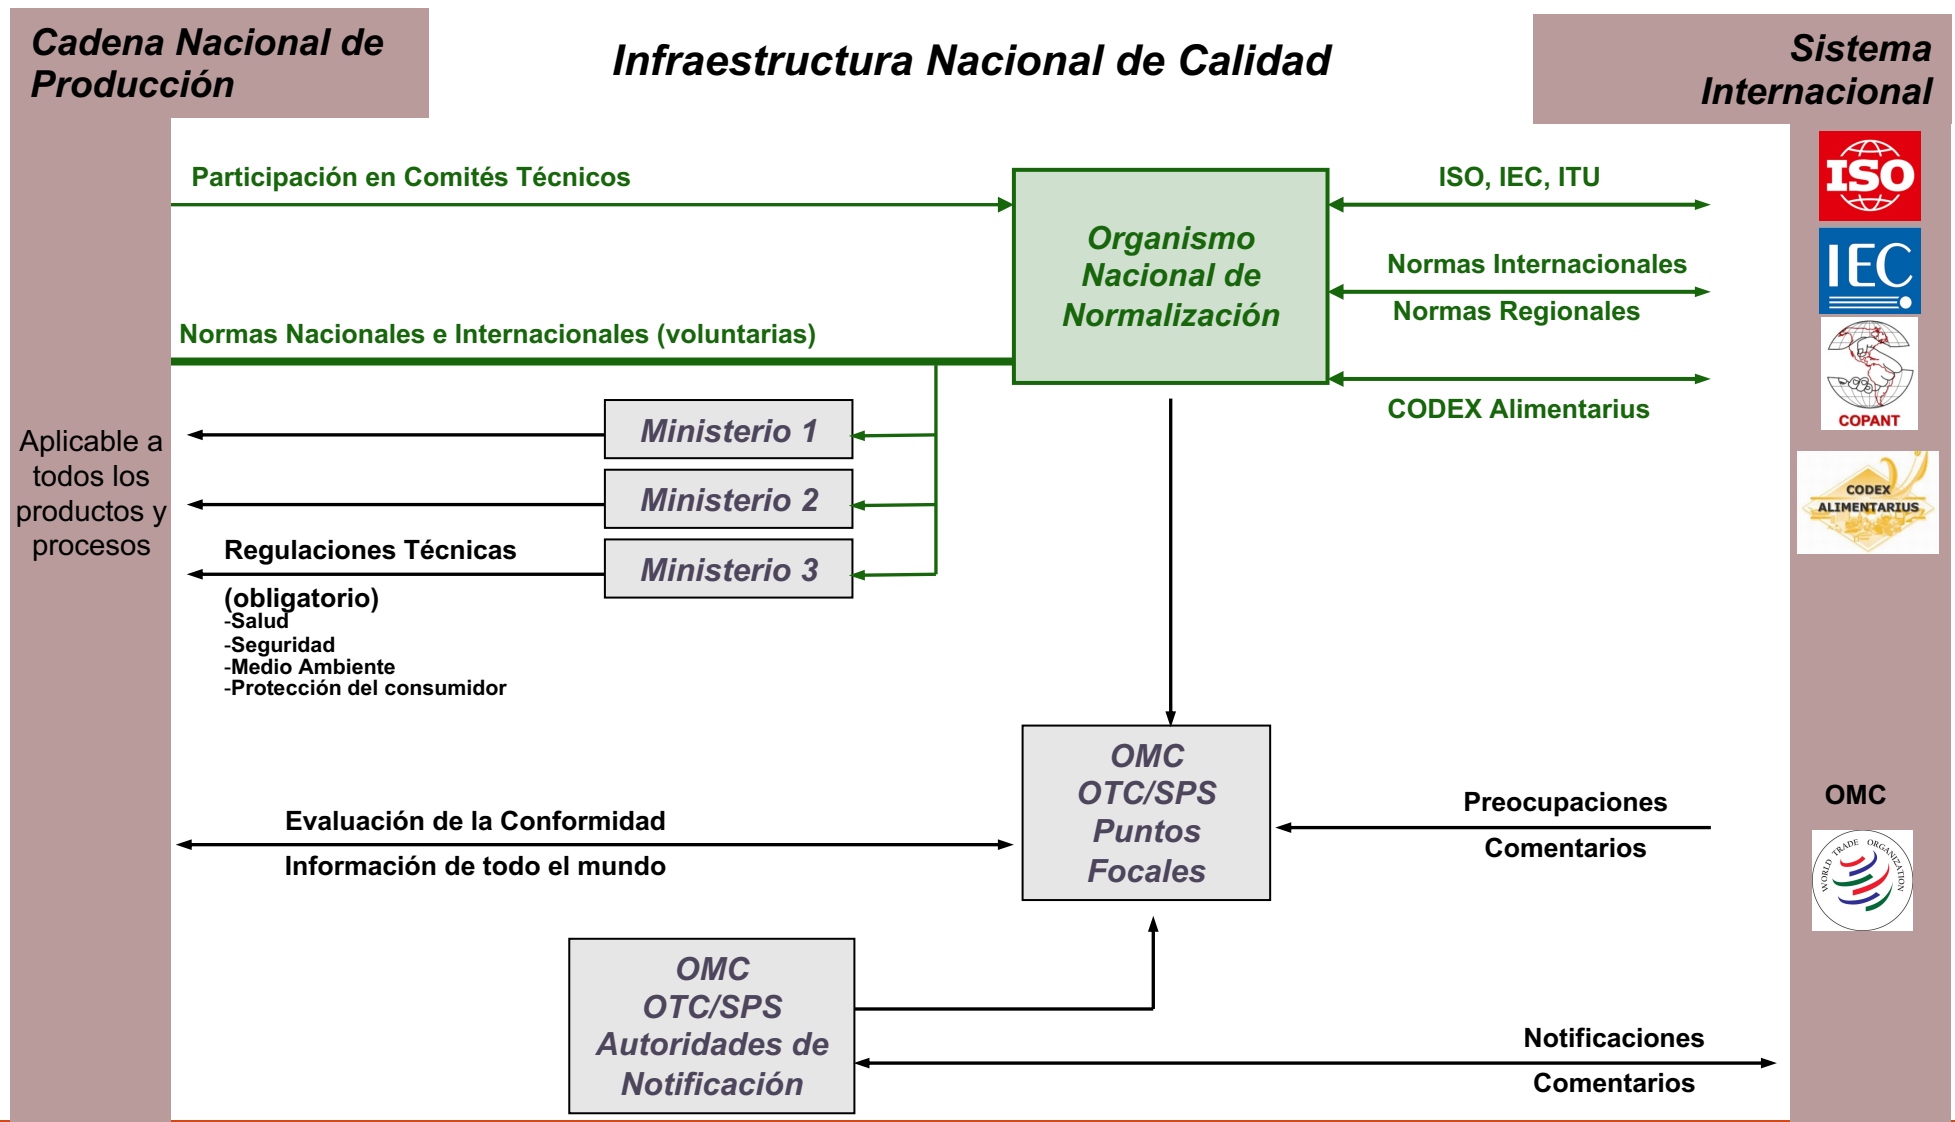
Cadena Nacional de Producción

Infraestructura Nacional de Calidad

Sistema Internacional

Participación en Comités Técnicos

Organismo Nacional de Normalización

ISO, IEC, ITU

Normas Internacionales

Normas Regionales

CODEX Alimentarius

Normas Nacionales e Internacionales (voluntarias)

ISO

IEC

COPANT

CODEX ALIMENTARIUS

Aplicable a todos los productos y procesos

Ministerio 1

Ministerio 2

Ministerio 3

Regulaciones Técnicas

(obligatorio)
-Salud
-Seguridad
-Medio Ambiente
-Protección del consumidor

OMC OTC/SPS Puntos Focales

Preocupaciones

Comentarios

OMC

WORLD TRADE ORGANIZATION

Evaluación de la Conformidad

Información de todo el mundo

OMC OTC/SPS Autoridades de Notificación

Notificaciones

Comentarios